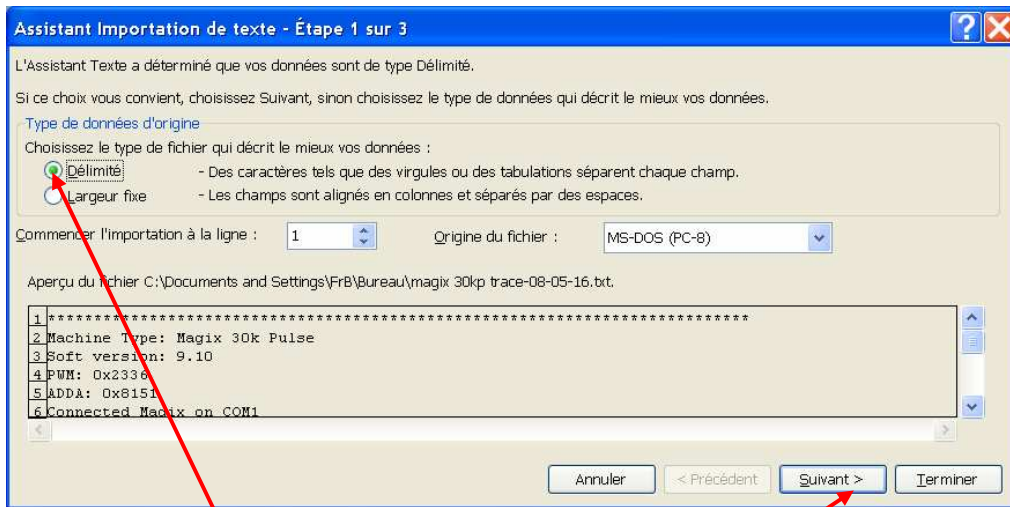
Assistant Importation de texte - Étape 1 sur 3

L'Assistant Texte a déterminé que vos données sont de type Délimité.

Si ce choix vous convient, choisissez Suivant, sinon choisissez le type de données qui décrit le mieux vos données.

Type de données d'origine

Choisissez le type de fichier qui décrit le mieux vos données :

Délimité - Des caractères tels que des virgules ou des tabulations séparent chaque champ.

Largeur fixe - Les champs sont alignés en colonnes et séparés par des espaces.

Commencer l'importation à la ligne : 1

Origine du fichier : MS-DOS (PC-8)

Aperçu du fichier C:\Documents and Settings\FrB\Bureau\magix 30kp trace-08-05-16.txt.

1 ************************************************************************
2 Machine Type: Magix 30k Pulse
3 Soft version: 9.10
4 PWM: 0x2336
5 ADDA: 0x8151
6 Connected Magix on COM1

Annuler
< Précédent
Suivant >
Terminer